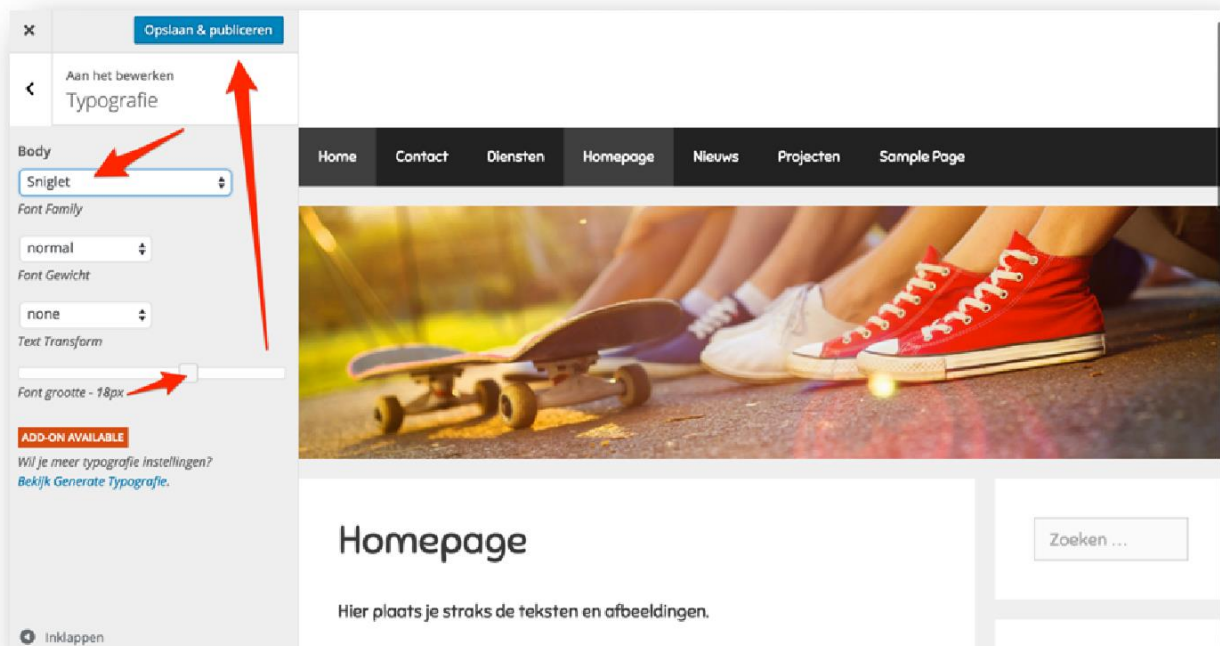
×
Opslaan & publiceren

Aan het bewerken
Typografie

Body
Sniglet
Font Family

normal
Font Gewicht

none
Text Transform

Font grootte - 18px

ADD-ON AVAILABLE
Wil je meer typografie instellingen?
Bekijk Generate Typografie.

Inklappen

Home
Contact
Diensten
Homepage
Nieuws
Projecten
Sample Page

Homepage

Hier plaats je straks de teksten en afbeeldingen.

Zoeken …